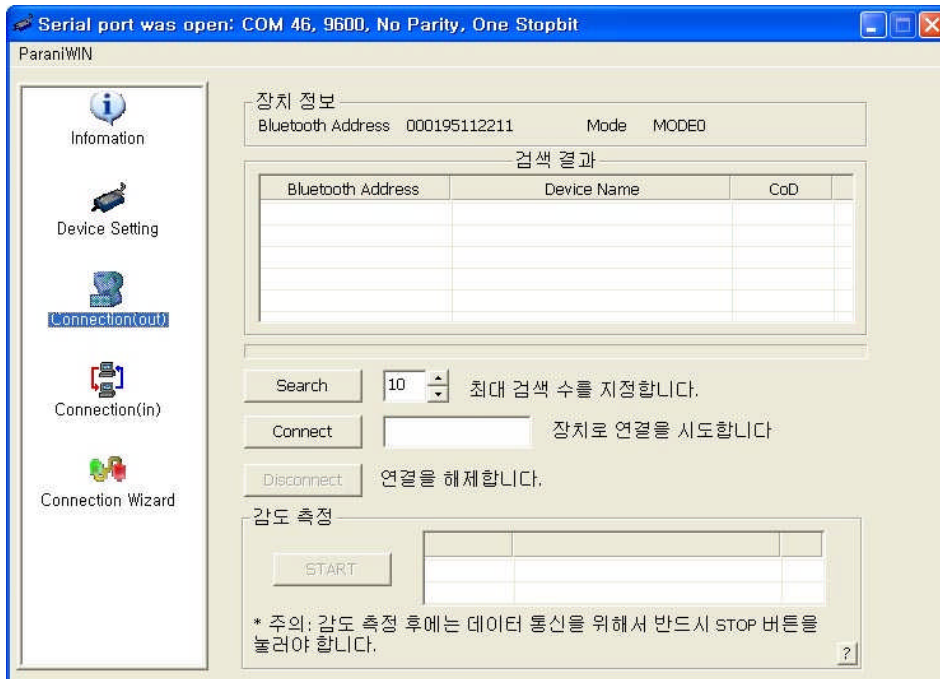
Serial port was open: COM 46, 9600, No Parity, One Stopbit

ParaniWIN

Infomation

Device Setting

Connection(out)

Connection(in)

Connection Wizard

장치 정보

Bluetooth Address 000195112211 Mode MODE0

검색 결과

| Bluetooth Address | Device Name | CoD |
|---|---|---|
| | | |

Search 10 최대 검색 수를 지정합니다.

Connect 장치로 연결을 시도합니다

Disconnect 연결을 해제합니다.

감도 측정

START

* 주의: 감도 측정 후에는 데이터 통신을 위해서 반드시 STOP 버튼을 눌러야 합니다.

?